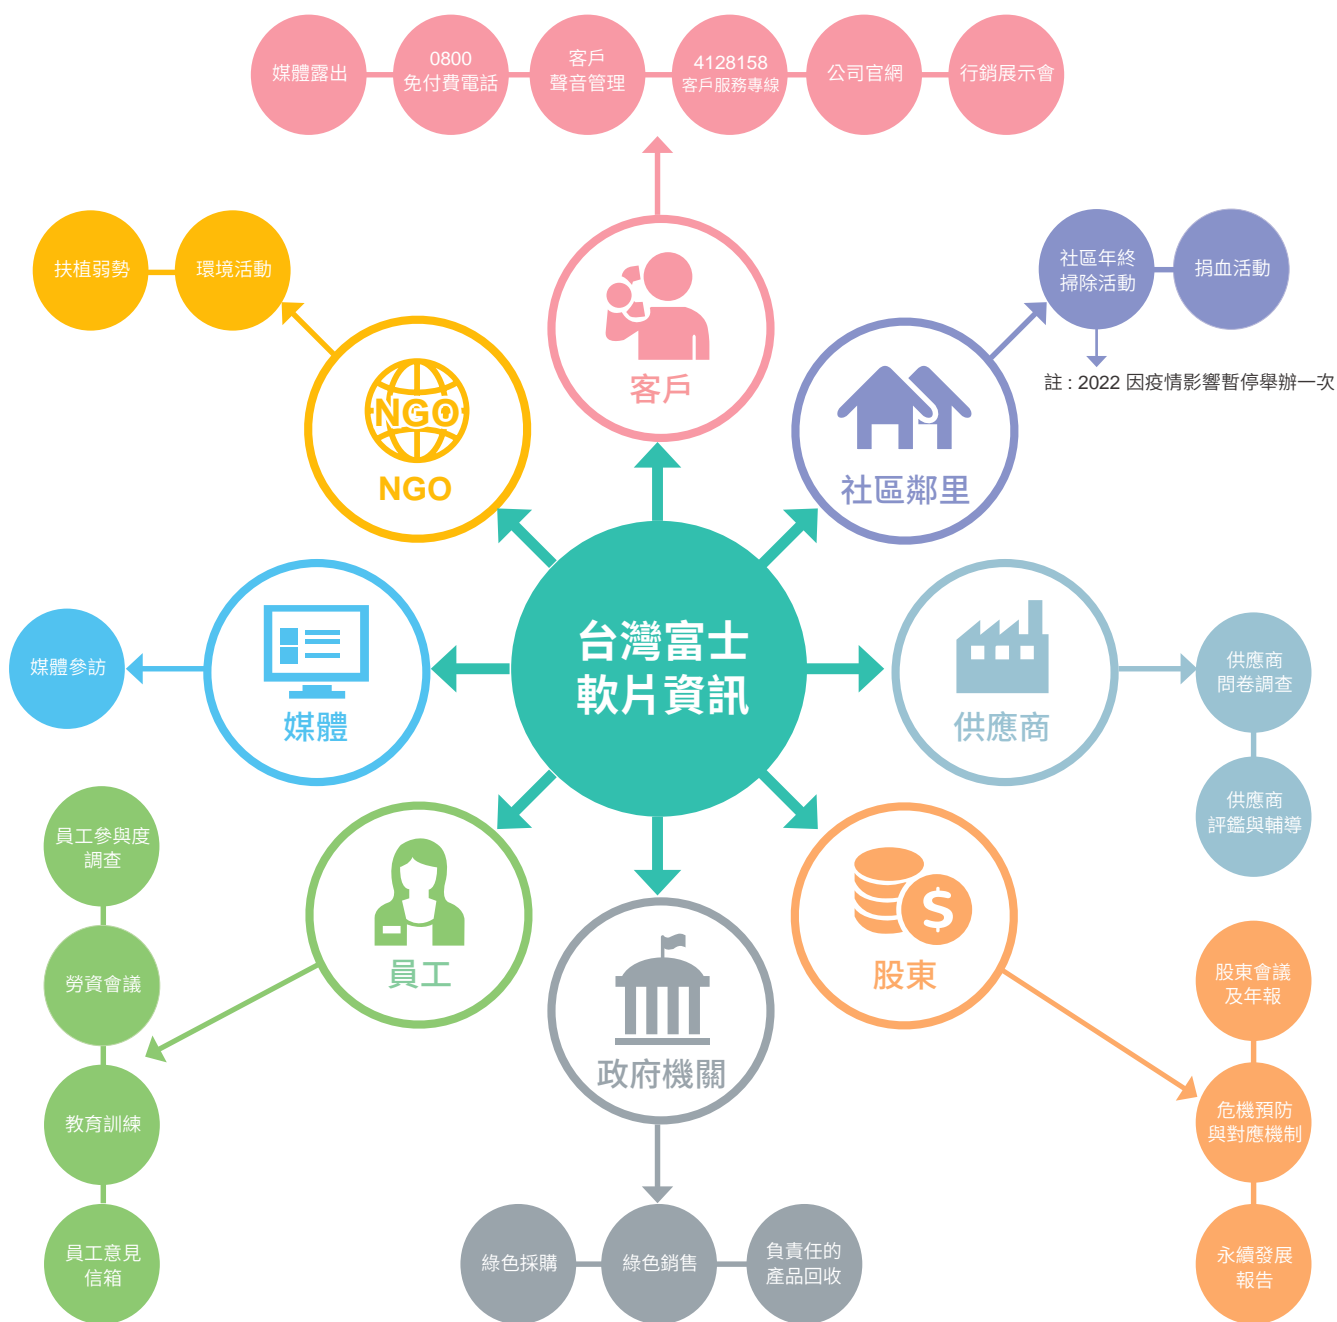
媒體露出

0800 免付費電話

客戶 聲音管理

4128158 客戶服務專線

公司官網

行銷展示會

扶植弱勢

環境活動

客戶

社區年終掃除活動

捐血活動

註 : 2022 因疫情影響暫停舉辦一次

NGO

NGO

社區鄰里

台灣富士 軟片資訊

媒體參訪

媒體

供應商

供應商問卷調查

供應商評鑑與輔導

員工參與度調查

員工

股東

勞資會議

政府機關

股東會議及年報

教育訓練

危機預防與對應機制

員工意見信箱

綠色採購

綠色銷售

負責任的產品回收

永續發展報告